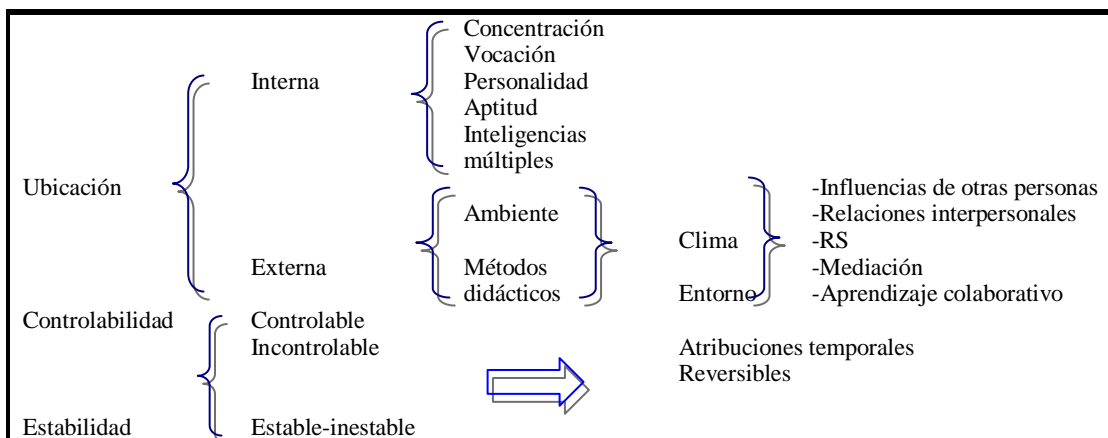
Ubicación

Interna

Concentración
Vocación
Personalidad
Aptitud
Inteligencias múltiples

Externa

Ambiente

Métodos didácticos

Clima

Entorno

-Influencias de otras personas
-Relaciones interpersonales
-RS
-Mediación
-Aprendizaje colaborativo

Controlabilidad

Controlable
Incontrolable

Estabilidad

Estable-inestable

Atribuciones temporales
Reversibles